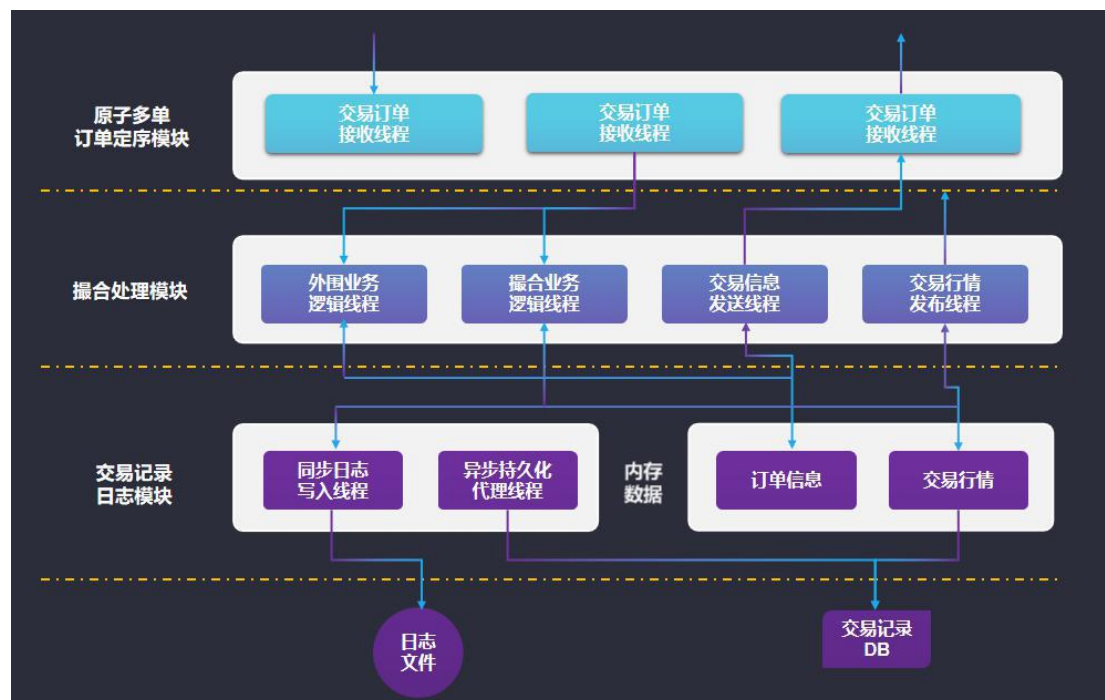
原子多单
订单定序模块

交易订单
接收线程

交易订单
接收线程

交易订单
接收线程

撮合处理模块

外围业务
逻辑线程

撮合业务
逻辑线程

交易信息
发送线程

交易行情
发布线程

交易记录
日志模块

同步日志
写入线程

异步持久化
代理线程

内存
数据

订单信息

交易行情

日志
文件

交易记录
DB